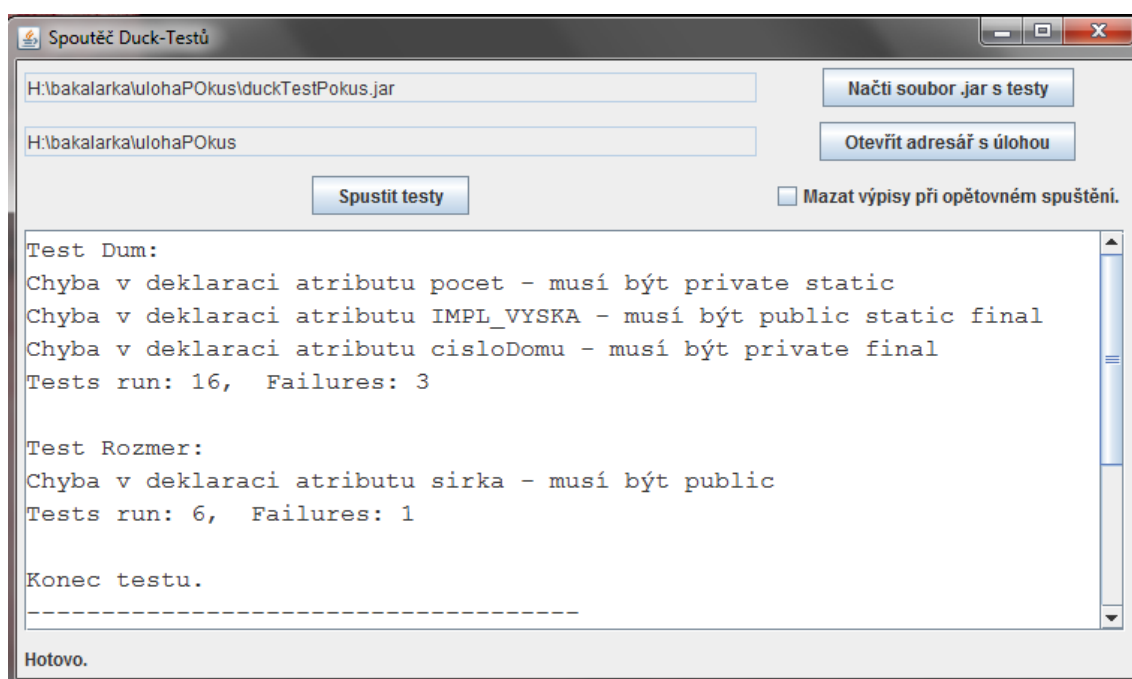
Spouštěč Duck-Testů

H:\bakalarka\ulohaPOkus\duckTestPokus.jar

Načti soubor .jar s testy

H:\bakalarka\ulohaPOkus

Otevřít adresář s úlohou

Spustit testy

Mazat výpisy při opětovném spuštění.

Test Dum:
Chyba v deklaraci atributu pocet - musí být private static
Chyba v deklaraci atributu IMPL_VYSKA - musí být public static final
Chyba v deklaraci atributu cisloDomu - musí být private final
Tests run: 16, Failures: 3

Test Rozmer:
Chyba v deklaraci atributu sirka - musí být public
Tests run: 6, Failures: 1

Konec testu.
-----------------------------------

Hotovo.